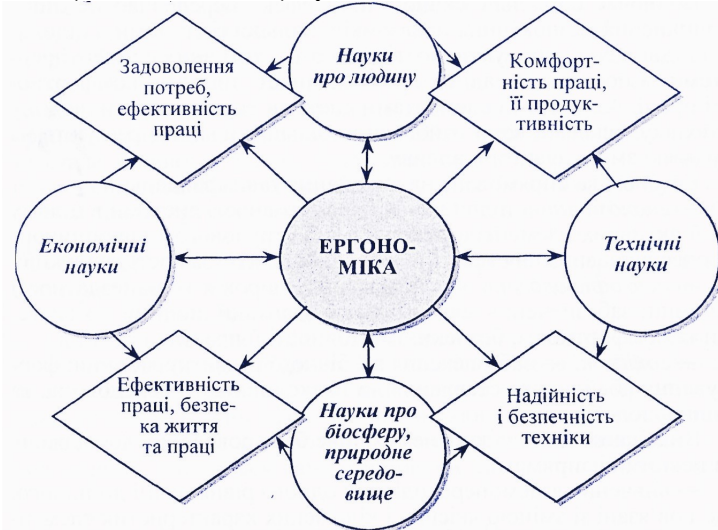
Науки про людину

Задоволення потреб, ефективність праці

Комфортність праці, її продуктивність

Економічні науки

ЕРГОНОМІКА

Технічні науки

Ефективність праці, безпека життя та праці

Науки про біосферу, природне середовище

Надійність і безпечність техніки